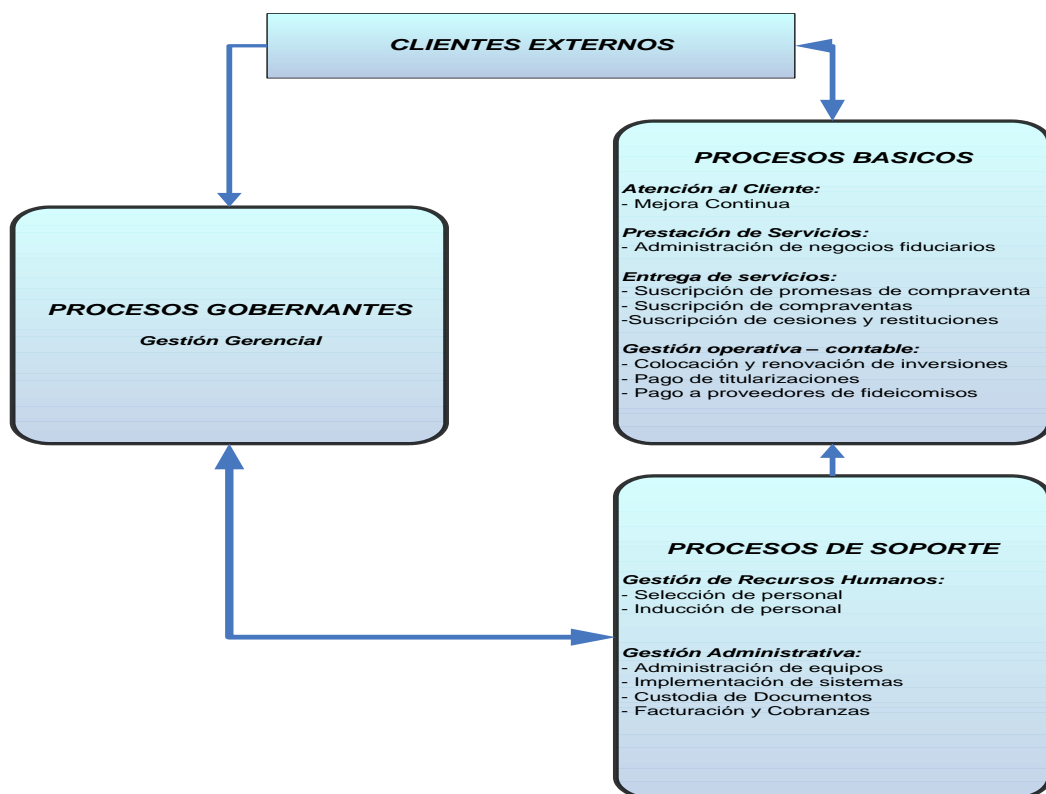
CLIENTES EXTERNOS

PROCESOS BASICOS

Atención al Cliente:
- Mejora Continua

Prestación de Servicios:
- Administración de negocios fiduciarios

Entrega de servicios:
- Suscripción de promesas de compraventa
- Suscripción de compraventas
-Suscripción de cesiones y restituciones

Gestión operativa – contable:
- Colocación y renovación de inversiones
- Pago de titularizaciones
- Pago a proveedores de fideicomisos

PROCESOS GOBERNANTES

Gestión Gerencial

PROCESOS DE SOPORTE

Gestión de Recursos Humanos:
- Selección de personal
- Inducción de personal

Gestión Administrativa:
- Administración de equipos
- Implementación de sistemas
- Custodia de Documentos
- Facturación y Cobranzas